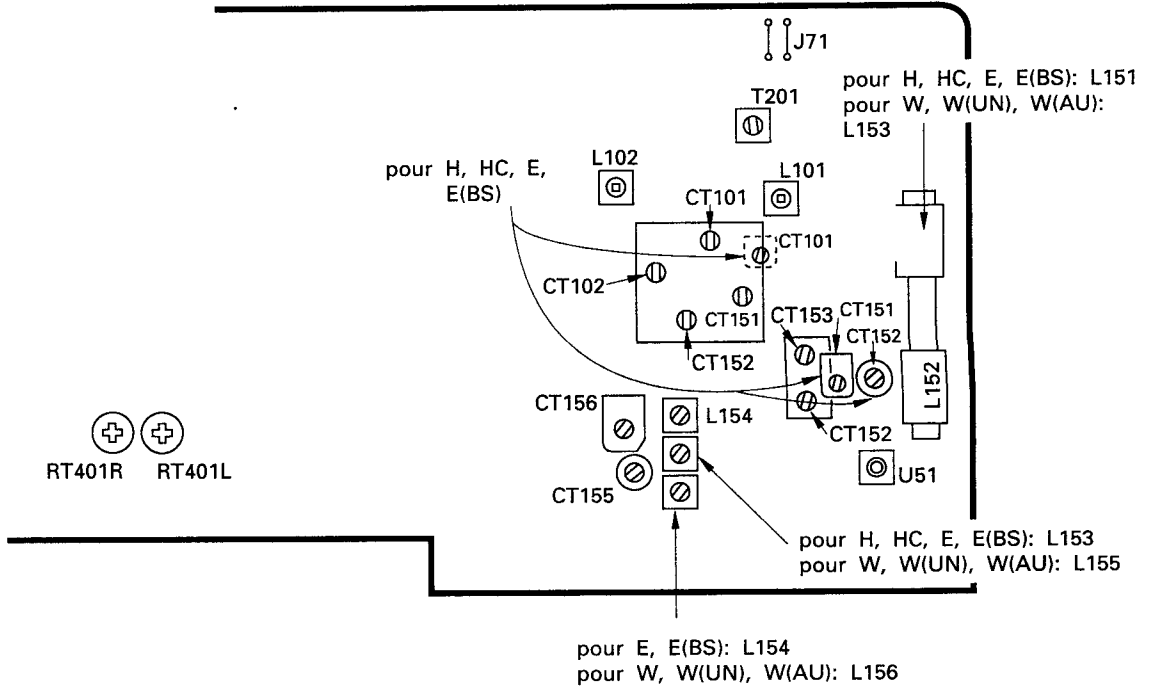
J71

pour H, HC, E, E(BS): L151
pour W, W(UN), W(AU): L153

T201

L102

L101

pour H, HC, E, E(BS)

CT101

CT101

CT102

CT151

CT153

CT151

CT152

CT152

L152

CT156

L154

CT152

RT401R

RT401L

CT155

U51

pour H, HC, E, E(BS): L153
pour W, W(UN), W(AU): L155

pour E, E(BS): L154
pour W, W(UN), W(AU): L156